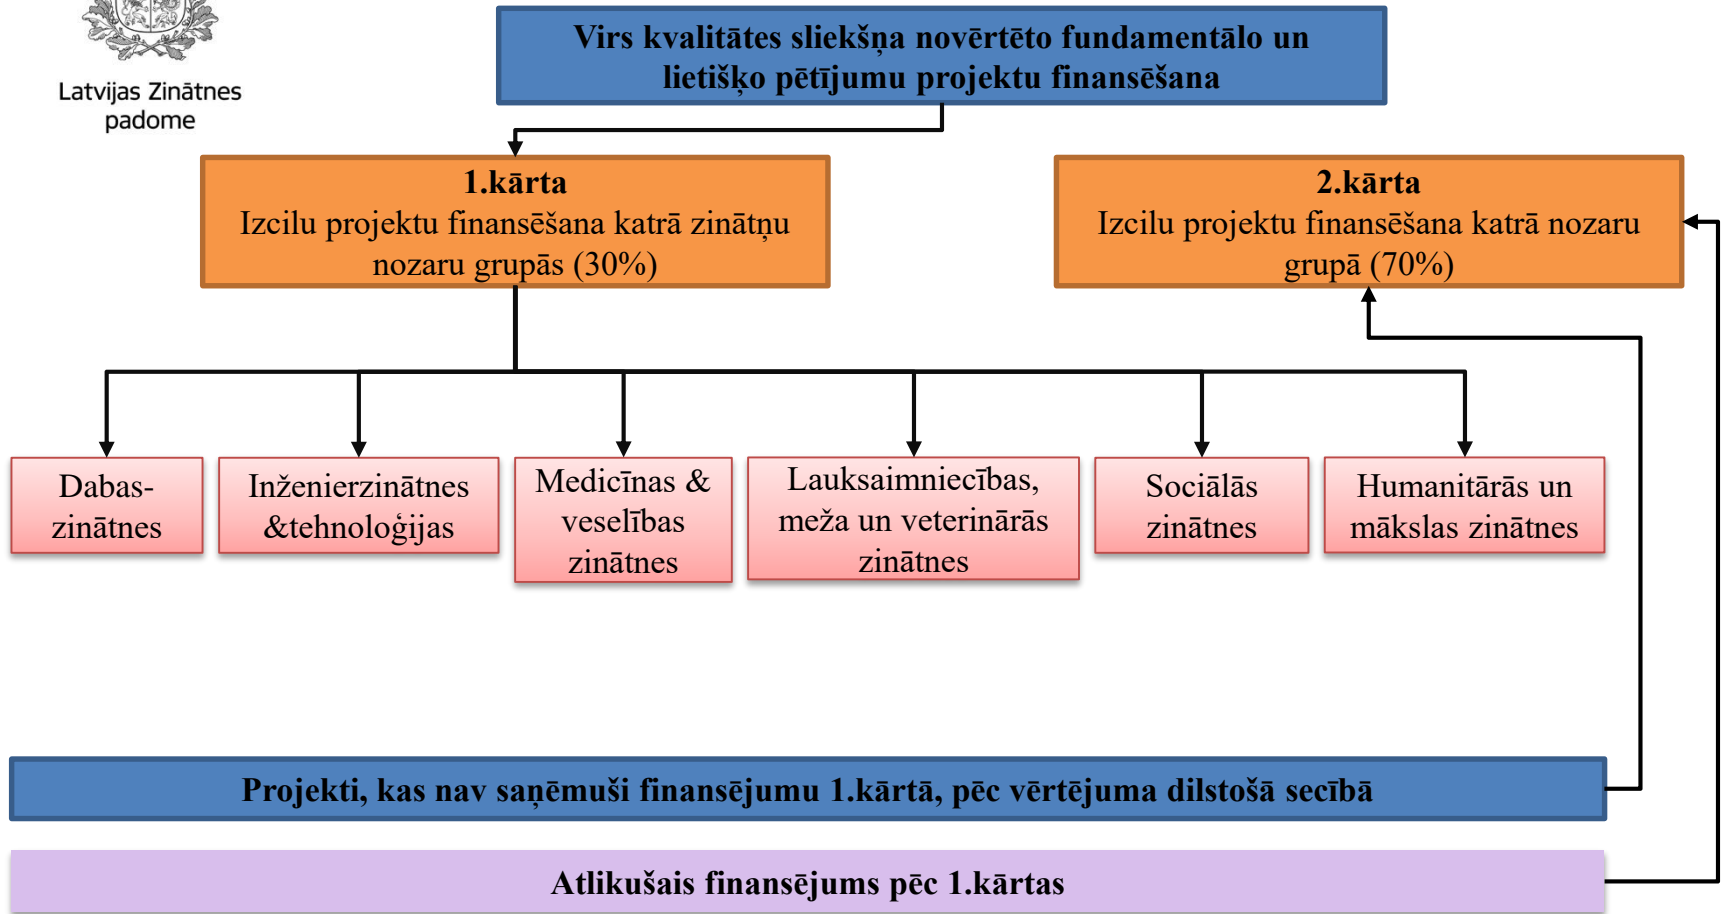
Latvijas Zinātnes padome

Virs kvalitātes sliekšņa novērtēto fundamentālo un lietišķo pētījumu projektu finansēšana

1.kārta
Izcilu projektu finansēšana katrā zinātņu nozaru grupās (30%)

2.kārta
Izcilu projektu finansēšana katrā nozaru grupā (70%)

Dabas-zinātnes

Inženierzinātnes &tehnoloģijas

Medicīnas & veselības zinātnes

Lauksaimniecības, meža un veterinārās zinātnes

Sociālās zinātnes

Humanitārās un mākslas zinātnes

Projekti, kas nav saņēmuši finansējumu 1.kārtā, pēc vērtējuma dilstošā secībā

Atlikušais finansējums pēc 1.kārtas